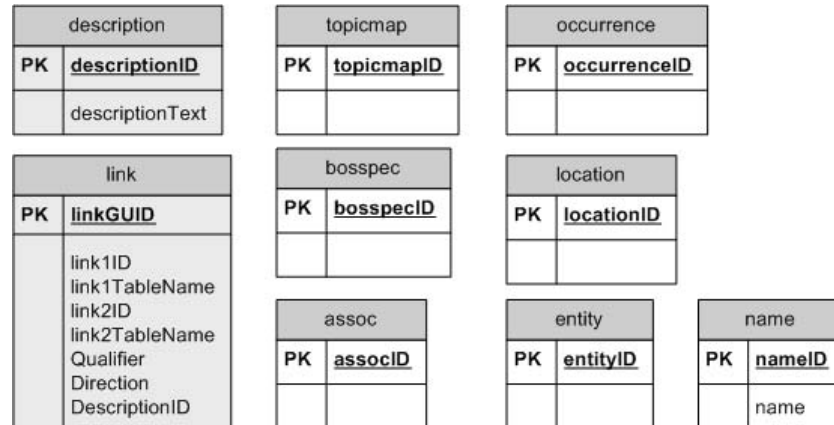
description

| PK | descriptionID |
|---|---|
| | descriptionText |

topicmap

| PK | topicmapID |
|---|---|
| | |

occurrence

| PK | occurrenceID |
|---|---|
| | |

link

| PK | linkGUID |
|---|---|
| | link1ID link1TableName link2ID link2TableName Qualifier Direction DescriptionID |

bosspec

| PK | bosspecID |
|---|---|
| | |

location

| PK | locationID |
|---|---|
| | |

assoc

| PK | assocID |
|---|---|
| | |

entity

| PK | entityID |
|---|---|
| | |

name

| PK | nameID |
|---|---|
| | name |